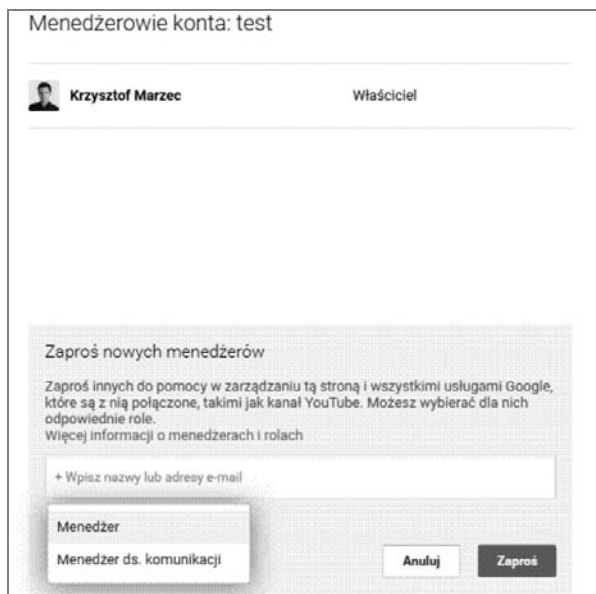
Menedżerowie konta: test

Krzysztof Marzec

Właściciel

Zaproś nowych menedżerów

Zaproś innych do pomocy w zarządzaniu tą stroną i wszystkimi usługami Google, które są z nią połączone, takimi jak kanał YouTube. Możesz wybierać dla nich odpowiednie role.
Więcej informacji o menedżerach i rolach

+ Wpisz nazwy lub adresy e-mail

Menedżer

Menedżer ds. komunikacji

Anuluj

Zaproś